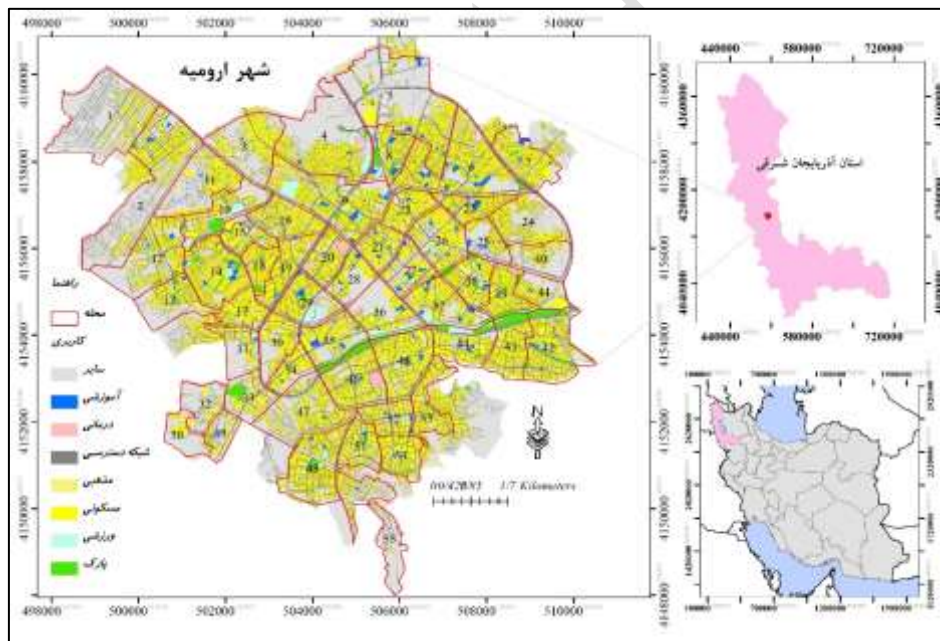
498000 500000 502000 504000 506000 508000 510000

شهر ارومیه

4160000
4158000
4156000
4154000
4152000
4150000
4148000

1 2 3 4 11 12 13 14 15 17 18 19 20 21 22 23 24 25 26 27 28 29 30 31 32 33 34 35 36 37 38 39 40 41 42 43 44 45 46 47 48 49 50 51 52 53 54 55

راهنما
محله
کاربری
سایر
آموزشی
درمانی
شبکه دسترسی
مذهبی
مسکونی
ورزشی
پارک

N

0 0.42 0.85 1.7 Kilometers

498000 500000 502000 504000 506000 508000 510000

440000 580000 720000
4360000
4200000
4040000
استان آذربایجان شرقی
440000 580000 720000

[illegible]